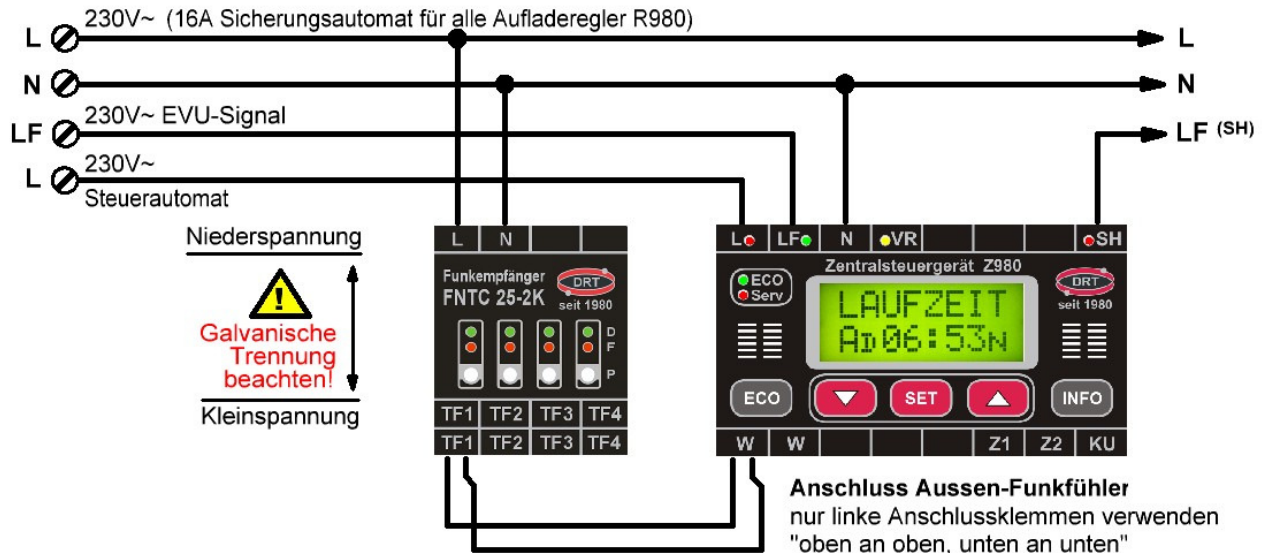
L 230V~ (16A Sicherungsautomat für alle Aufladeregler R980)

L

N

N

LF 230V~ EVU-Signal

LF (SH)

L 230V~

Steuerautomat

Niederspannung

Galvanische Trennung beachten!

Kleinspannung

| L | N | | |
|---|---|---|---|

Funkempfänger
FNTC 25-2K

DRT
seit 1980

D
F
P

| TF1 | TF2 | TF3 | TF4 |
|---|---|---|---|
| TF1 | TF2 | TF3 | TF4 |

| L | LF | N | VR | | | | SH |
|---|---|---|---|---|---|---|---|

Zentralsteuergerät Z980

ECO
Serv

LAUFZEIT
AD 06:53N

DRT
seit 1980

ECO

SET

INFO

| W | W | | | | Z1 | Z2 | KU |
|---|---|---|---|---|---|---|---|

Anschluss Aussen-Funkfühler
nur linke Anschlussklemmen verwenden
"oben an oben, unten an unten"